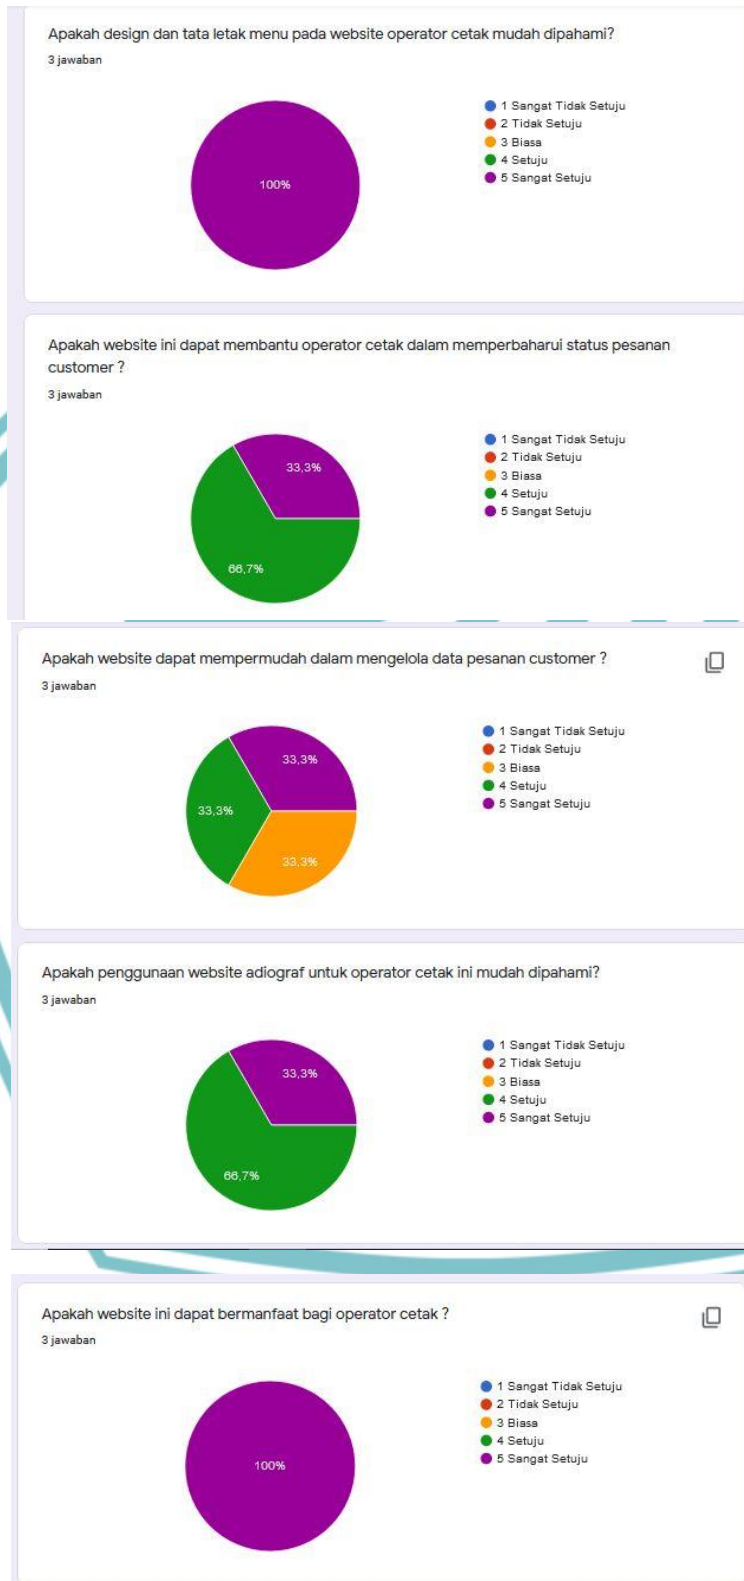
Apakah design dan tata letak menu pada website operator cetak mudah dipahami?
3 jawaban

100%

1 Sangat Tidak Setuju
2 Tidak Setuju
3 Biasa
4 Setuju
5 Sangat Setuju

Apakah website ini dapat membantu operator cetak dalam memperbaharui status pesanan customer ?
3 jawaban

33,3%
66,7%

1 Sangat Tidak Setuju
2 Tidak Setuju
3 Biasa
4 Setuju
5 Sangat Setuju

Apakah website dapat mempermudah dalam mengelola data pesanan customer ?
3 jawaban

33,3%
33,3%
33,3%

1 Sangat Tidak Setuju
2 Tidak Setuju
3 Biasa
4 Setuju
5 Sangat Setuju

Apakah penggunaan website adiograf untuk operator cetak ini mudah dipahami?
3 jawaban

33,3%
66,7%

1 Sangat Tidak Setuju
2 Tidak Setuju
3 Biasa
4 Setuju
5 Sangat Setuju

Apakah website ini dapat bermanfaat bagi operator cetak ?
3 jawaban

100%

1 Sangat Tidak Setuju
2 Tidak Setuju
3 Biasa
4 Setuju
5 Sangat Setuju